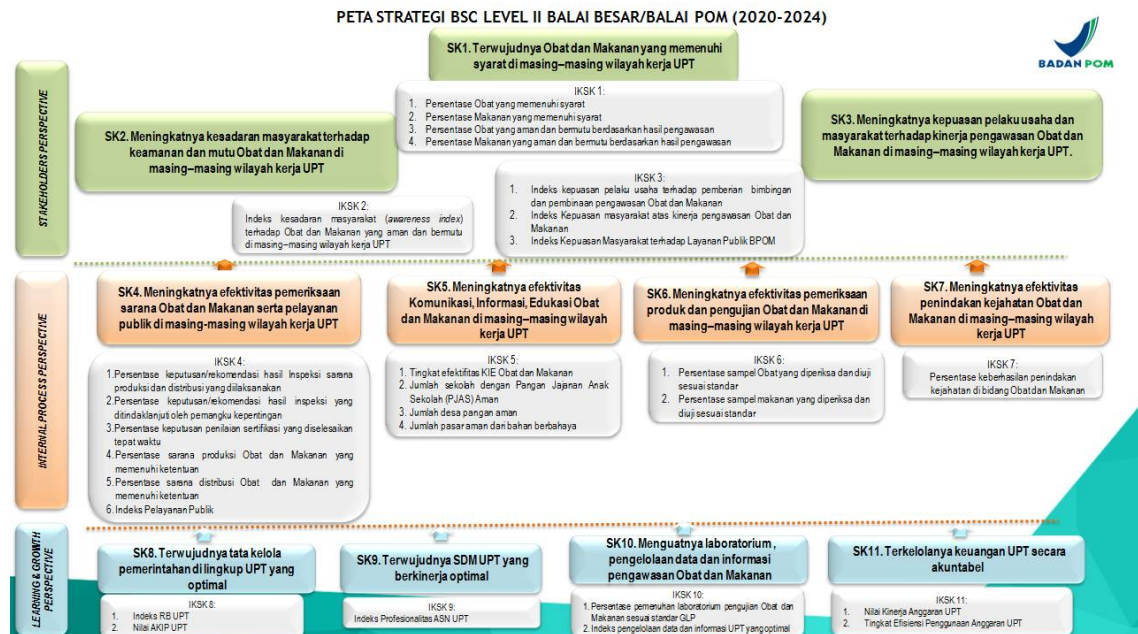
PETA STRATEGI BSC LEVEL II BALAI BESAR/BALAI POM (2020-2024)

BADAN POM

STAKEHOLDERS PERSPECTIVE

SK1. Terwujudnya Obat dan Makanan yang memenuhi syarat di masing–masing wilayah kerja UPT

IKSK 1:
1. Persentase Obat yang memenuhi syarat
2. Persentase Makanan yang memenuhi syarat
3. Persentase Obat yang aman dan bermutu berdasarkan hasil pengawasan
4. Persentase Makanan yang aman dan bermutu berdasarkan hasil pengawasan

SK2. Meningkatnya kesadaran masyarakat terhadap keamanan dan mutu Obat dan Makanan di masing–masing wilayah kerja UPT

IKSK 2:
Indeks kesadaran masyarakat (awareness index) terhadap Obat dan Makanan yang aman dan bermutu di masing–masing wilayah kerja UPT

SK3. Meningkatnya kepuasan pelaku usaha dan masyarakat terhadap kinerja pengawasan Obat dan Makanan di masing–masing wilayah kerja UPT.

IKSK 3:
1. Indeks kepuasan pelaku usaha terhadap pemberian bimbingan dan pembinaan pengawasan Obat dan Makanan
2. Indeks Kepuasan masyarakat atas kinerja pengawasan Obat dan Makanan
3. Indeks Kepuasan Masyarakat terhadap Layanan Publik BPOM

INTERNAL PROCESS PERSPECTIVE

SK4. Meningkatnya efektivitas pemeriksaan sarana Obat dan Makanan serta pelayanan publik di masing-masing wilayah kerja UPT

IKSK 4:
1. Persentase keputusan/rekomendasi hasil Inspeksi sarana produksi dan distribusi yang ditindaklanjuti
2. Persentase keputusan/rekomendasi hasil inspeksi yang ditindaklanjuti oleh pemangku kepentingan
3. Persentase keputusan penilaian sertifikasi yang diselesaikan tepat waktu
4. Persentase sarana produksi Obat dan Makanan yang memenuhi ketentuan
5. Persentase sarana distribusi Obat dan Makanan yang memenuhi ketentuan
6. Indeks Pelayanan Publik

SK5. Meningkatnya efektivitas Komunikasi, Informasi, Edukasi Obat dan Makanan di masing–masing wilayah kerja UPT

IKSK 5:
1. Tingkat efektifitas KIE Obat dan Makanan
2. Jumlah sekolah dengan Pangan Jajanan Anak Sekolah (PJAS) Aman
3. Jumlah desa pangan aman
4. Jumlah pasar aman dari bahan berbahaya

SK6. Meningkatnya efektivitas pemeriksaan produk dan pengujian Obat dan Makanan di masing-masing wilayah kerja UPT

IKSK 6:
1. Persentase sampel Obat yang diperiksa dan diuji sesuai standar
2. Persentase sampel makanan yang diperiksa dan diuji sesuai standar

SK7. Meningkatnya efektivitas penindakan kejahatan Obat dan Makanan di masing–masing wilayah kerja UPT

IKSK 7:
Persentase keberhasilan penindakan kejahatan di bidang Obat dan Makanan

LEARNING & GROWTH PERSPECTIVE

SK8. Terwujudnya tata kelola pemerintahan di lingkup UPT yang optimal

IKSK 8:
1. Indeks RB UPT
2. Nilai AKIP UPT

SK9. Terwujudnya SDM UPT yang berkinerja optimal

IKSK 9:
Indeks Profesionalitas ASN UPT

SK10. Menguatnya laboratorium, pengelolaan data dan informasi pengawasan Obat dan Makanan

IKSK 10:
1. Persentase pemenuhan laboratorium pengujian Obat dan Makanan sesuai standar GLP
2. Indeks pengelolaan data dan informasi UPT yang optimal

SK11. Terkelolanya keuangan UPT secara akuntabel

IKSK 11:
1. Nilai Kinerja Anggaran UPT
2. Tingkat Efisiensi Penggunaan Anggaran UPT